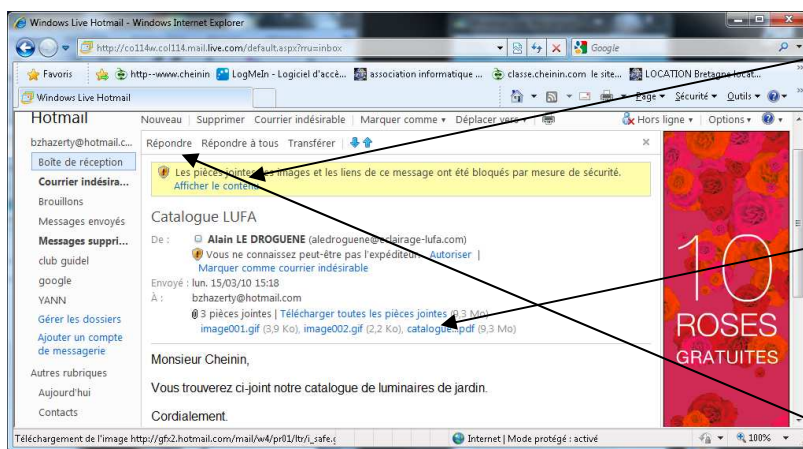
Windows Live Hotmail - Windows Internet Explorer

http://co114w.col114.mail.live.com/default.aspx?rru=inbox

Google

Favoris | http--www.cheinin | LogMeIn - Logiciel d'accè... | association informatique ... | classe.cheinin.com le site... | LOCATION Bretagne locat...

Windows Live Hotmail

Page ▾ Sécurité ▾ Outils ▾

Hotmail

Nouveau | Supprimer | Courrier indésirable | Marquer comme ▾ | Déplacer vers ▾ |

Hors ligne ▾ | Options ▾

bzhazerty@hotmail.c...

Boîte de réception

Courrier indésira...

Brouillons

Messages envoyés

Messages suppri...

club guidel

google

YANN

Gérer les dossiers

Ajouter un compte de messagerie

Autres rubriques

Aujourd'hui

Contacts

Répondre | Répondre à tous | Transférer

Les pièces jointes, les images et les liens de ce message ont été bloqués par mesure de sécurité.
Afficher le contenu

Catalogue LUFA

De : Alain LE DROGUENE (aledroguene@eclairage-lufa.com)
Vous ne connaissez peut-être pas l'expéditeur. Autoriser |
Marquer comme courrier indésirable

Envoyé : lun. 15/03/10 15:18

À : bzhazerty@hotmail.com

3 pièces jointes | Télécharger toutes les pièces jointes (9,3 Mo)
image001.gif (3,9 Ko), image002.gif (2,2 Ko), catalogue.pdf (9,3 Mo)

Monsieur Cheinin,

Vous trouverez ci-joint notre catalogue de luminaires de jardin.

Cordialement.

10 ROSES GRATUITES

Téléchargement de l'image http://gfx2.hotmail.com/mail/w4/pr01/ltr/i_safe.g

Internet | Mode protégé : activé

100%